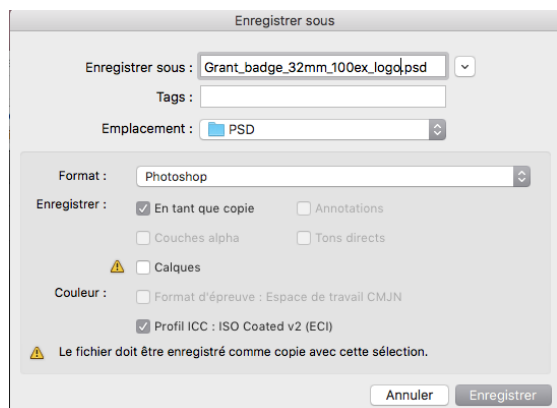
Enregistrer sous

Enregistrer sous : Grant_badge_32mm_100ex_logo.psd

Tags :

Emplacement : PSD

Format : Photoshop

Enregistrer : En tant que copie
Annotations
Couches alpha
Tons directs
Calques

Couleur : Format d'épreuve : Espace de travail CMJN
Profil ICC : ISO Coated v2 (ECI)

Le fichier doit être enregistré comme copie avec cette sélection.

Annuler
Enregistrer